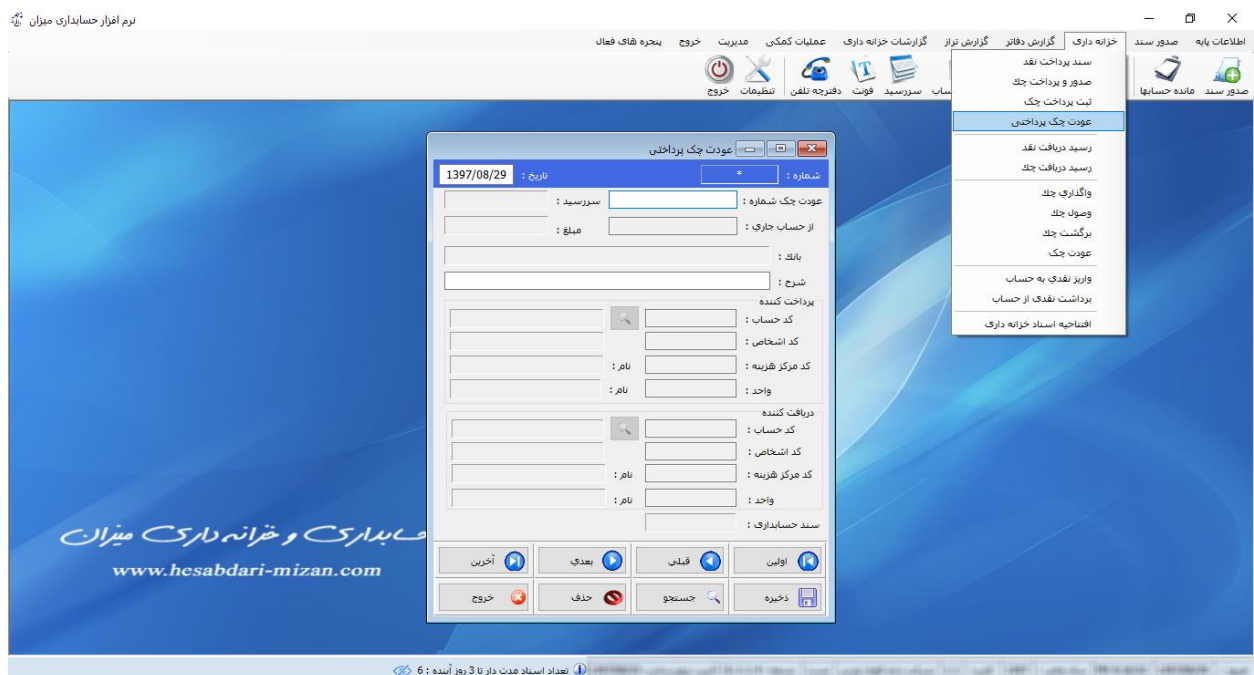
نرم افزار حسابداری میزان

اطلاعات پایه صدور سند خزانه داری گزارش دفاتر گزارش تراز گزارشات خزانه داری عملیات کمکی مدیریت خروج پنجره های فعال

صدور سند مانده حسابها

سند پرداخت نقد
صدور و پرداخت چک
ثبت پرداخت چک
عودت چک پرداختی
رسید دریافت نقد
رسید دریافت چک
واگذاری چک
وصول چک
برگشت چک
عودت چک
واریز نقدی به حساب
برداشت نقدی از حساب
افتتاحیه اسناد خزانه داری

ساب سررسید فونت دفترچه تلفن تنظیمات خروج

عودت چک پرداختی

شماره : *
تاریخ : 1397/08/29
عودت چک شماره :
سررسید :
از حساب جاری :
مبلغ :
بانک :
شرح :
پرداخت کننده
کد حساب :
کد اشخاص :
کد مرکز هزینه :
نام :
واحد :
نام :
دریافت کننده
کد حساب :
کد اشخاص :
کد مرکز هزینه :
نام :
واحد :
نام :
سند حسابداری :

اولین قبلی بعدی آخرین
ذخیره جستجو حذف خروج

حسابداری و خزانه داری میزان
www.hesabdari-mizan.com

تعداد اسناد مدت دار تا 3 روز آینده : 6